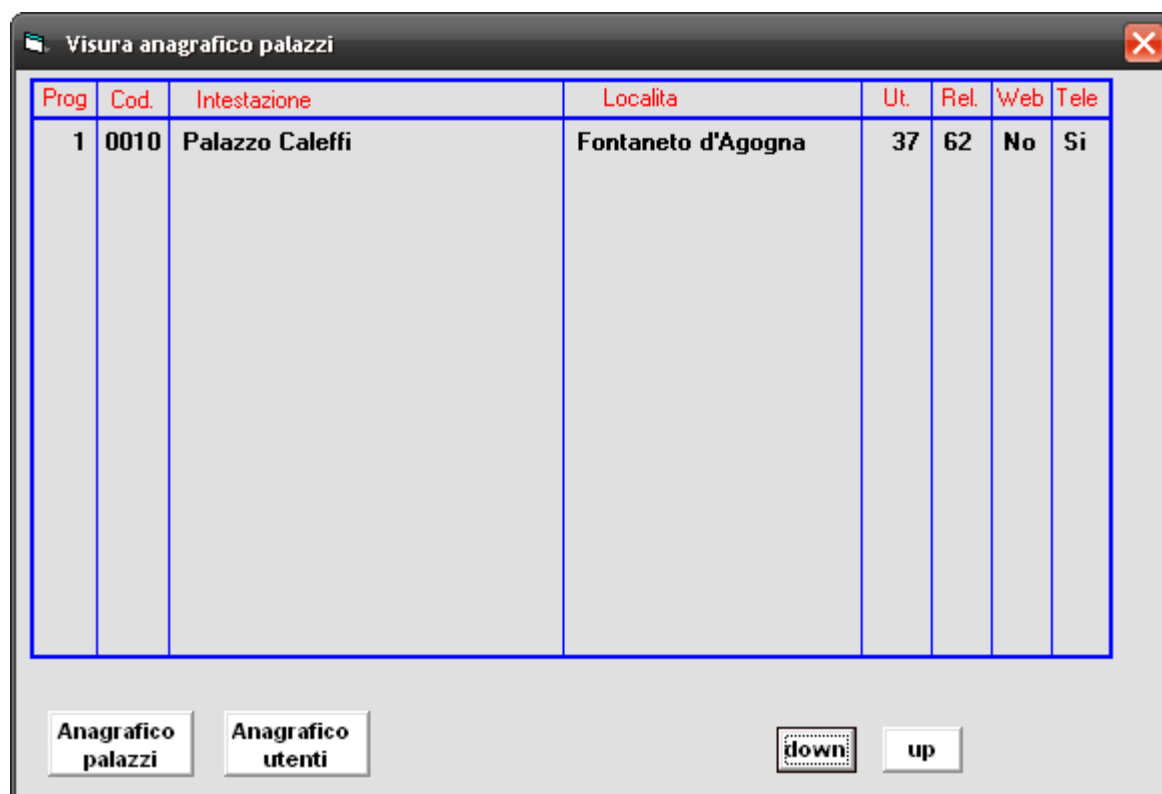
Visura anagrafico palazzi

| Prog | Cod. | Intestazione | Localita | Ut. | Rel. | Web | Tele |
|---|---|---|---|---|---|---|---|
| 1 | 0010 | Palazzo Caleffi | Fontaneto d'Agogna | 37 | 62 | No | Si |

Anagrafico palazzi

Anagrafico utenti

down

up